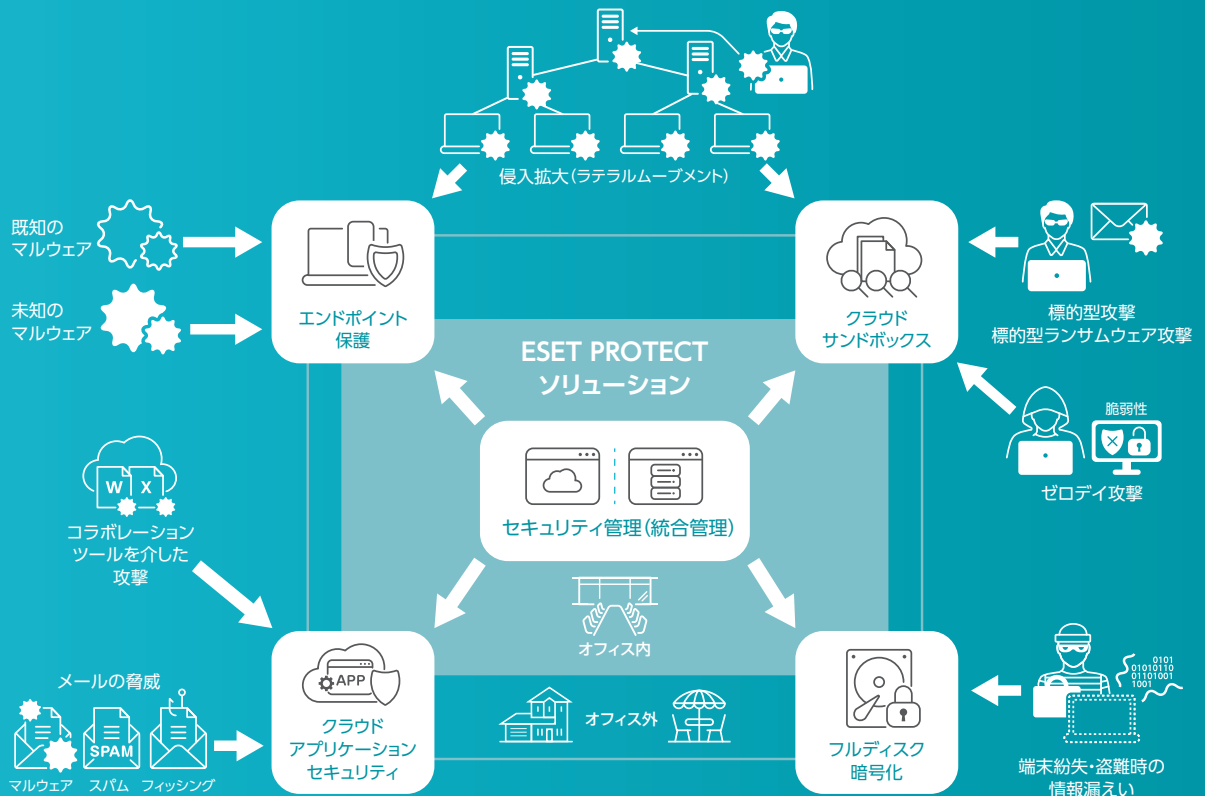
侵入拡大(ラテラルムーブメント)

既知の
マルウェア

未知の
マルウェア

エンドポイント
保護

クラウド
サンドボックス

標的型攻撃
標的型ランサムウェア攻撃

ESET PROTECT
ソリューション

脆弱性

ゼロデイ攻撃

W X

コラボレーション
ツールを介した
攻撃

セキュリティ管理(統合管理)

オフィス内

APP

メールの脅威

SPAM

マルウェア　スパム　フィッシング

クラウド
アプリケーション
セキュリティ

オフィス外

フルディスク
暗号化

0101
01010110
01101001
1001

端末紛失・盗難時の
情報漏えい